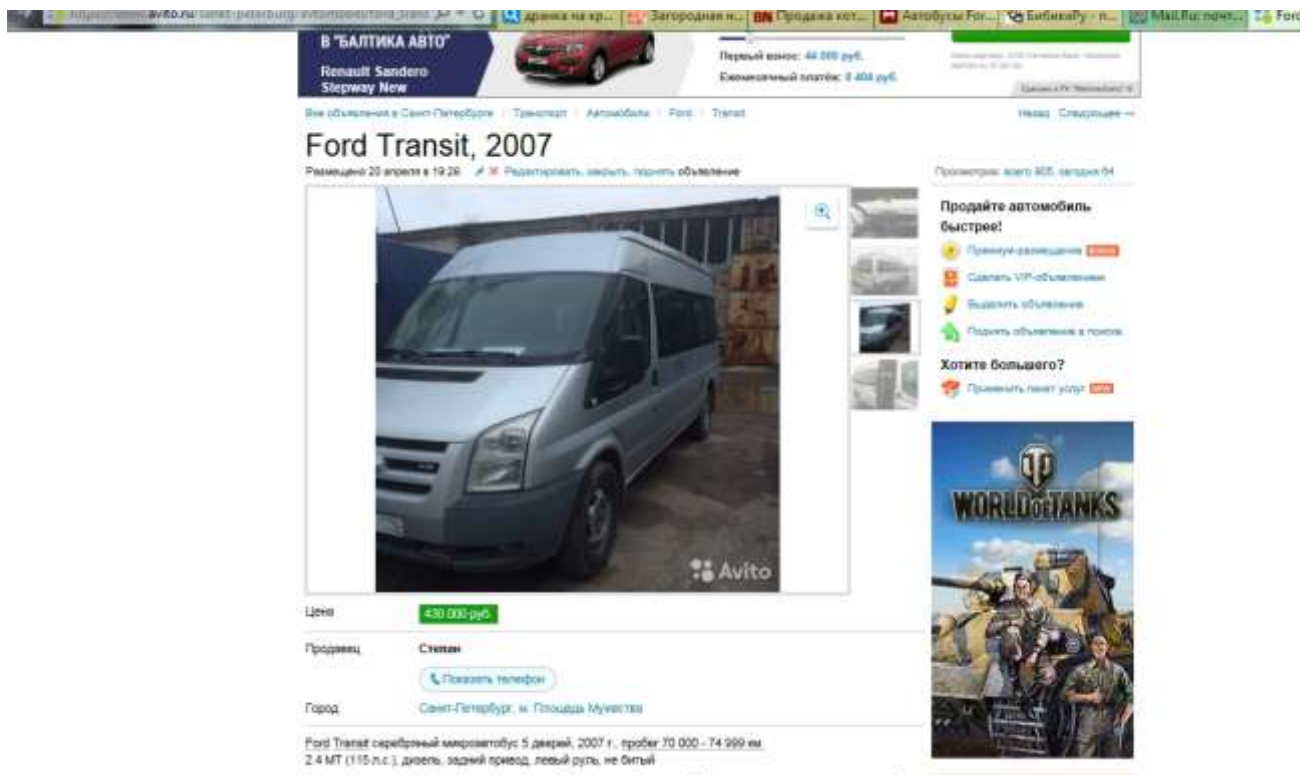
https://www.avito.ru/sankt-peterburg/avtomobili/ford_transit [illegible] | дранка на кр... | Загородная н... | BN Продажа кот... | Автобусы For... | БибикаРу - п... | Mail.Ru: почт... | Ford

В "БАЛТИКА АВТО"
Renault Sandero Stepway New

Первый взнос: 44 000 руб.
Ежемесячный платёж: 8 404 руб.

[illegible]

Все объявления в Санкт-Петербурге / Транспорт / Автомобили / Ford / Transit

Назад Следующее →

Ford Transit, 2007

Размещено 20 апреля в 19:28 Редактировать, закрыть, поднять объявление

Просмотров: всего 805, сегодня 64

Продайте автомобиль быстрее!

Премиум-размещение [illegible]

Сделать VIP-объявлением

Выделить объявление

Поднять объявление в поиске

Хотите большего?

Применить пакет услуг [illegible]

Avito

WORLD OF TANKS

Цена 430 000 руб.

Продавец Степан

Показать телефон

Город Санкт-Петербург, м. Площадь Мужества

Ford Transit серебряный микроавтобус 5 дверей, 2007 г., пробег 70 000 - 74 999 км.
2.4 MT (115 л.с.), дизель, задний привод, левый руль, не битый